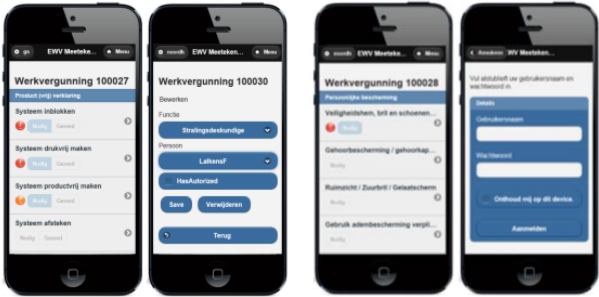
ga EWV Meeteken... Menu

Werkvergunning 100027

Product vrij verklaring

Systeem inblokken

Nodig Gereed

Systeem drukvrij maken

Nodig Gereed

Systeem productvrij maken

Nodig Gereed

Systeem afsteken

Nodig Gereed

overzicht EWV Meeteken... Menu

Werkvergunning 100030

Bewerken

Functie

Stralingsdeskundige

Persoon

LalkensF

HasAutorized

Save Verwijderen

Terug

overzicht EWV Meeteken... Menu

Werkvergunning 100028

Persoonlijke bescherming

Veiligheidshelm, bril en schoenen...

Nodig

Gehoorbescherming / gehoorkap...

Nodig

Ruimzicht / Zuurbril / Gelaatscherm

Nodig

Gebruik ademsbescherming verpli...

Nodig

Aanmelden WV Meeteken...

Vul alstublieft uw gebruikersnaam en wachtwoord in.

Details

Gebruikersnaam

Wachtwoord

Onthoud mij op dit device.

Aanmelden